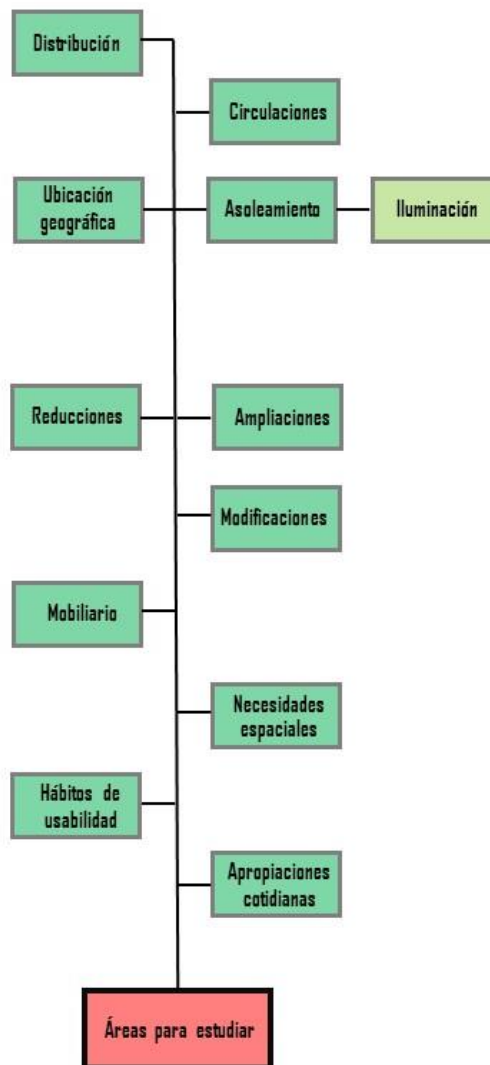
Distribución

Circulaciones

Ubicación geográfica

Asoleamiento

Iluminación

Reducciones

Ampliaciones

Modificaciones

Mobiliario

Necesidades espaciales

Hábitos de usabilidad

Apropiaciones cotidianas

Áreas para estudiar